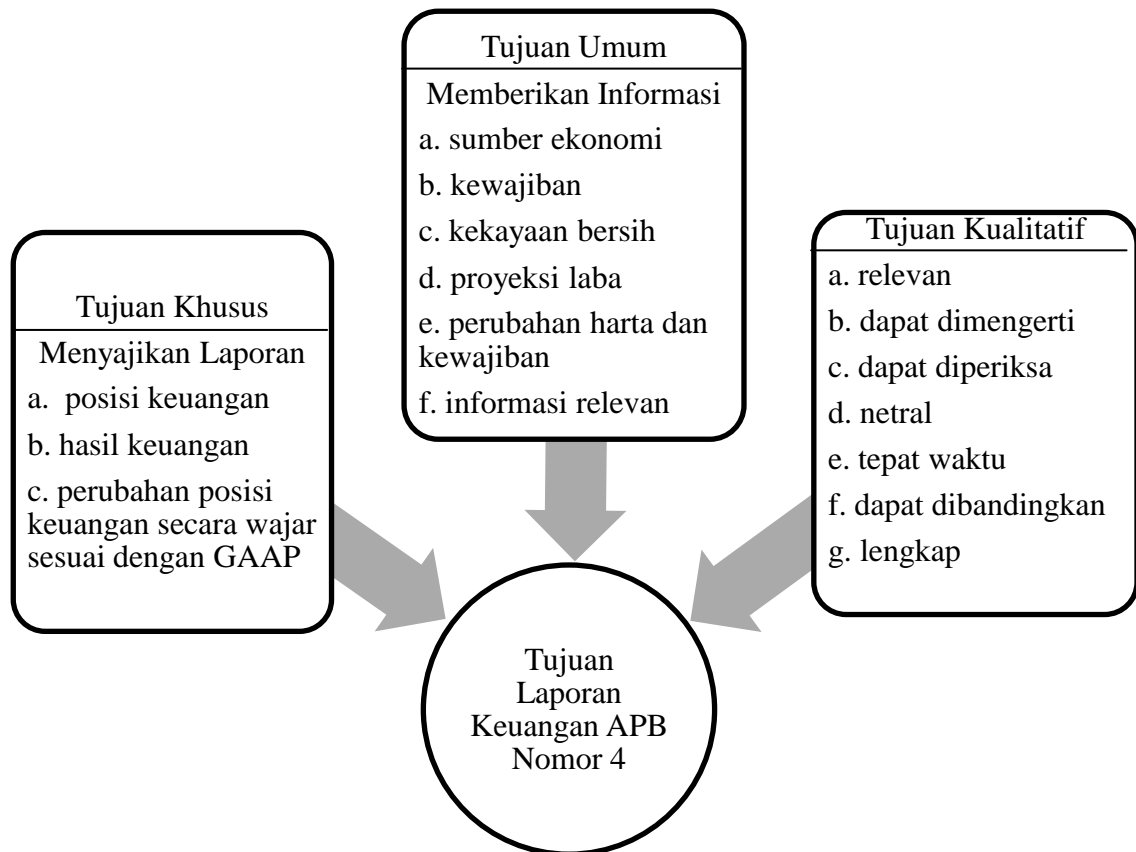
Tujuan Umum

Memberikan Informasi

a. sumber ekonomi

b. kewajiban

c. kekayaan bersih

d. proyeksi laba

e. perubahan harta dan kewajiban

f. informasi relevan

Tujuan Khusus

Menyajikan Laporan

a. posisi keuangan

b. hasil keuangan

c. perubahan posisi keuangan secara wajar sesuai dengan GAAP

Tujuan Kualitatif

a. relevan

b. dapat dimengerti

c. dapat diperiksa

d. netral

e. tepat waktu

f. dapat dibandingkan

g. lengkap

Tujuan Laporan Keuangan APB Nomor 4